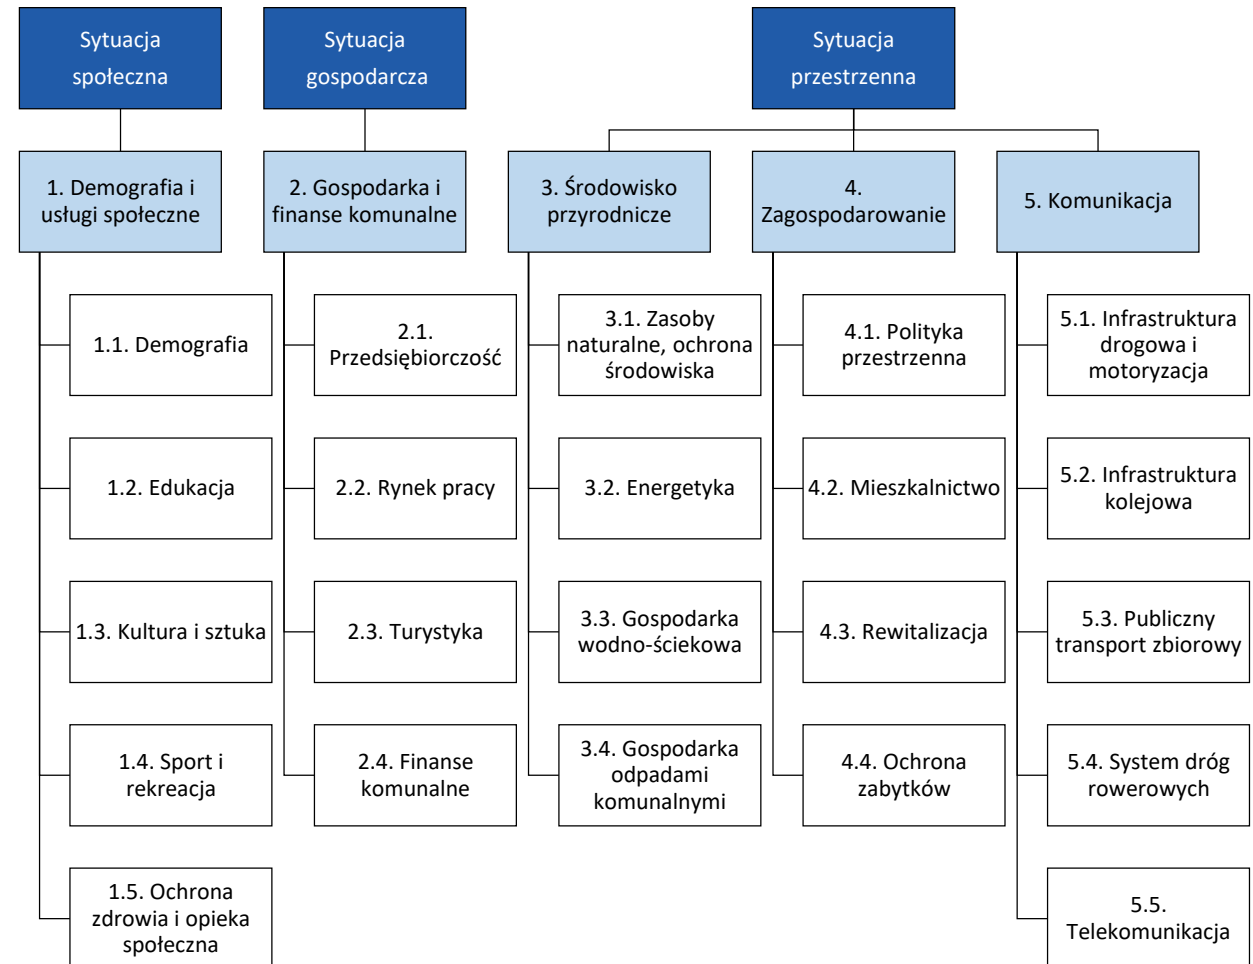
Sytuacja społeczna

Sytuacja gospodarcza

Sytuacja przestrzenna

1. Demografia i usługi społeczne

2. Gospodarka i finanse komunalne

3. Środowisko przyrodnicze

4. Zagospodarowanie

5. Komunikacja

1.1. Demografia

1.2. Edukacja

1.3. Kultura i sztuka

1.4. Sport i rekreacja

1.5. Ochrona zdrowia i opieka społeczna

2.1. Przedsiębiorczość

2.2. Rynek pracy

2.3. Turystyka

2.4. Finanse komunalne

3.1. Zasoby naturalne, ochrona środowiska

3.2. Energetyka

3.3. Gospodarka wodno-ściekowa

3.4. Gospodarka odpadami komunalnymi

4.1. Polityka przestrzenna

4.2. Mieszkalnictwo

4.3. Rewitalizacja

4.4. Ochrona zabytków

5.1. Infrastruktura drogowa i motoryzacja

5.2. Infrastruktura kolejowa

5.3. Publiczny transport zbiorowy

5.4. System dróg rowerowych

5.5. Telekomunikacja